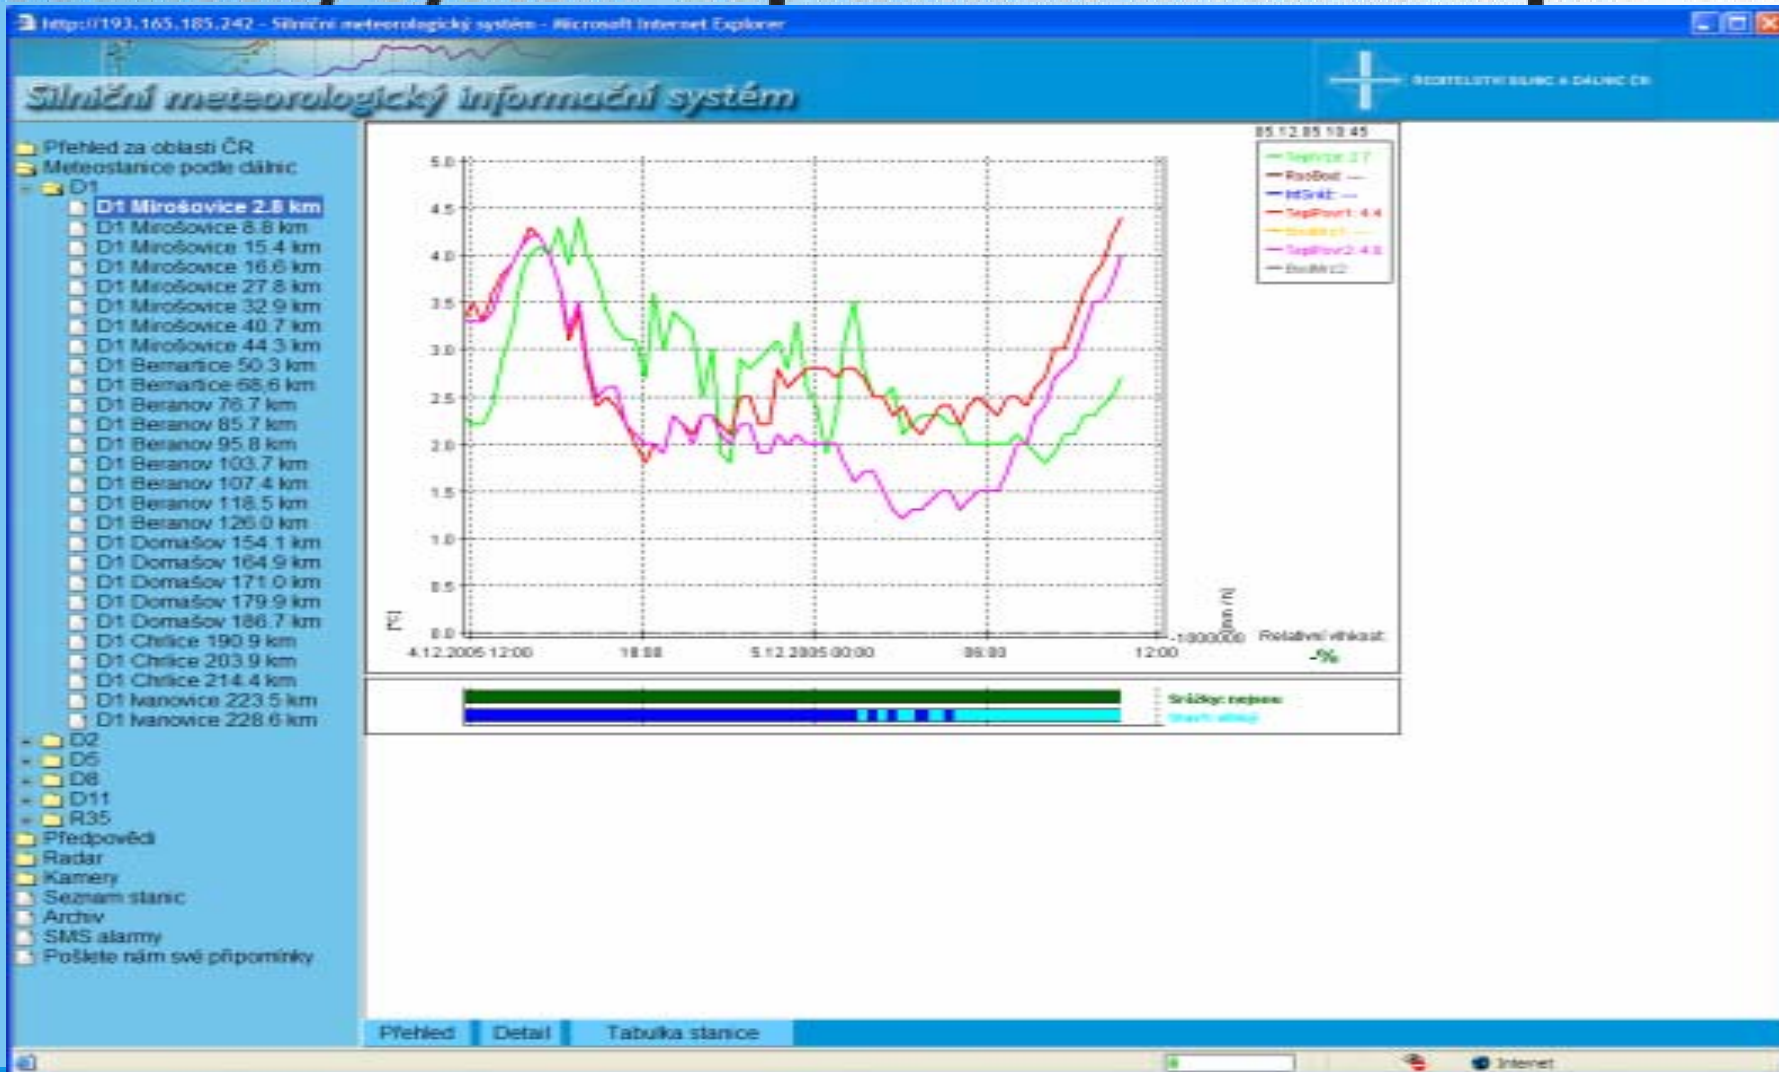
http://193.165.185.242 - Silniční meteorologický systém - Microsoft Internet Explorer

Silniční meteorologický informační systém

ŘEDITELSTVÍ SILNIC A DÁLNIC ČR

Přehled za oblasti ČR
Meteostanice podle dálnic
D1
D1 Mirošovice 2.8 km
D1 Mirošovice 8.8 km
D1 Mirošovice 15.4 km
D1 Mirošovice 16.6 km
D1 Mirošovice 27.8 km
D1 Mirošovice 32.9 km
D1 Mirošovice 40.7 km
D1 Mirošovice 44.3 km
D1 Bernartice 50.3 km
D1 Bernartice 66.6 km
D1 Beranov 76.7 km
D1 Beranov 85.7 km
D1 Beranov 95.8 km
D1 Beranov 103.7 km
D1 Beranov 107.4 km
D1 Beranov 118.5 km
D1 Beranov 126.0 km
D1 Domašov 154.1 km
D1 Domašov 164.9 km
D1 Domašov 171.0 km
D1 Domašov 179.9 km
D1 Domašov 186.7 km
D1 Chrlice 190.9 km
D1 Chrlice 203.9 km
D1 Chrlice 214.4 km
D1 Ivanovice 223.5 km
D1 Ivanovice 228.6 km
D2
D5
D8
D11
R35
Předpovědi
Radar
Kamery
Seznam stanic
Archiv
SMS alarmy
Pošlete nám své připomínky

05.12.05 10:45
Teplota: 2.7
RosBod: —
MSnih: —
TeplPovr1: 4.4
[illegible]
TeplPovr2: 4.0
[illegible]

5.0
4.5
4.0
3.5
3.0
2.5
2.0
1.5
1.0
0.5
0.0
[°C]
[mm / h]
-1000000
4.12.2005 12:00
18:00
5.12.2005 00:00
06:00
12:00
Relativní vlhkost:
-%

Srážky: nejsou
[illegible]

Přehled
Detail
Tabulka stanice

Internet